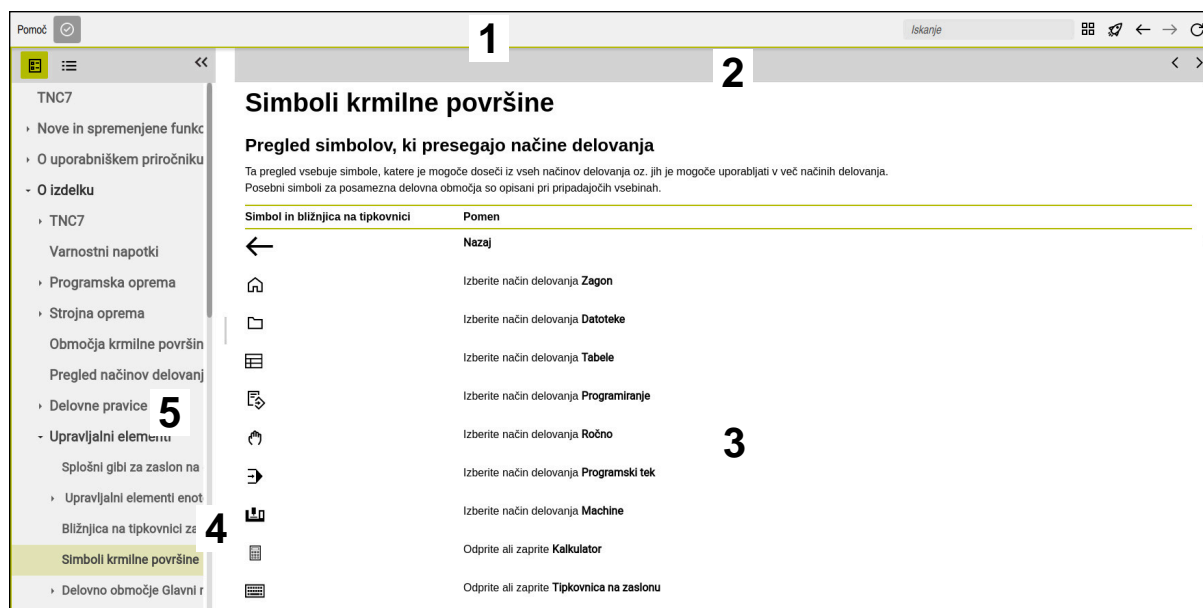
Pomoč

1

Iskanje

TNC7

Nove in spremenjene funkc

O uporabniškem priročniku

O izdelku

TNC7

Varnostni napotki

Programska oprema

Strojna oprema

Območja krmilne površin

Pregled načinov delovanj

Delovne pravice

5

Upravljalni elementi

Splošni gibi za zaslon na

Upravljalni elementi enot

Bližnjica na tipkovnici za

4

Simboli krmilne površine

Delovno območje Glavni r

2

Simboli krmilne površine

Pregled simbolov, ki presegajo načine delovanja

Ta pregled vsebuje simbole, katere je mogoče doseči iz vseh načinov delovanja oz. jih je mogoče uporabljati v več načinih delovanja.
Posebni simboli za posamezna delovna območja so opisani pri pripadajočih vsebinah.

| Simbol in bližnjica na tipkovnici | Pomen |
|---|---|
| ← | Nazaj |
| | Izberite način delovanja Zagon |
| | Izberite način delovanja Datoteke |
| | Izberite način delovanja Tabele |
| | Izberite način delovanja Programiranje |
| | Izberite način delovanja Ročno |
| | Izberite način delovanja Programski tek |
| | Izberite način delovanja Machine |
| | Odprite ali zaprite Kalkulator |
| | Odprite ali zaprite Tipkovnica na zaslonu |

3